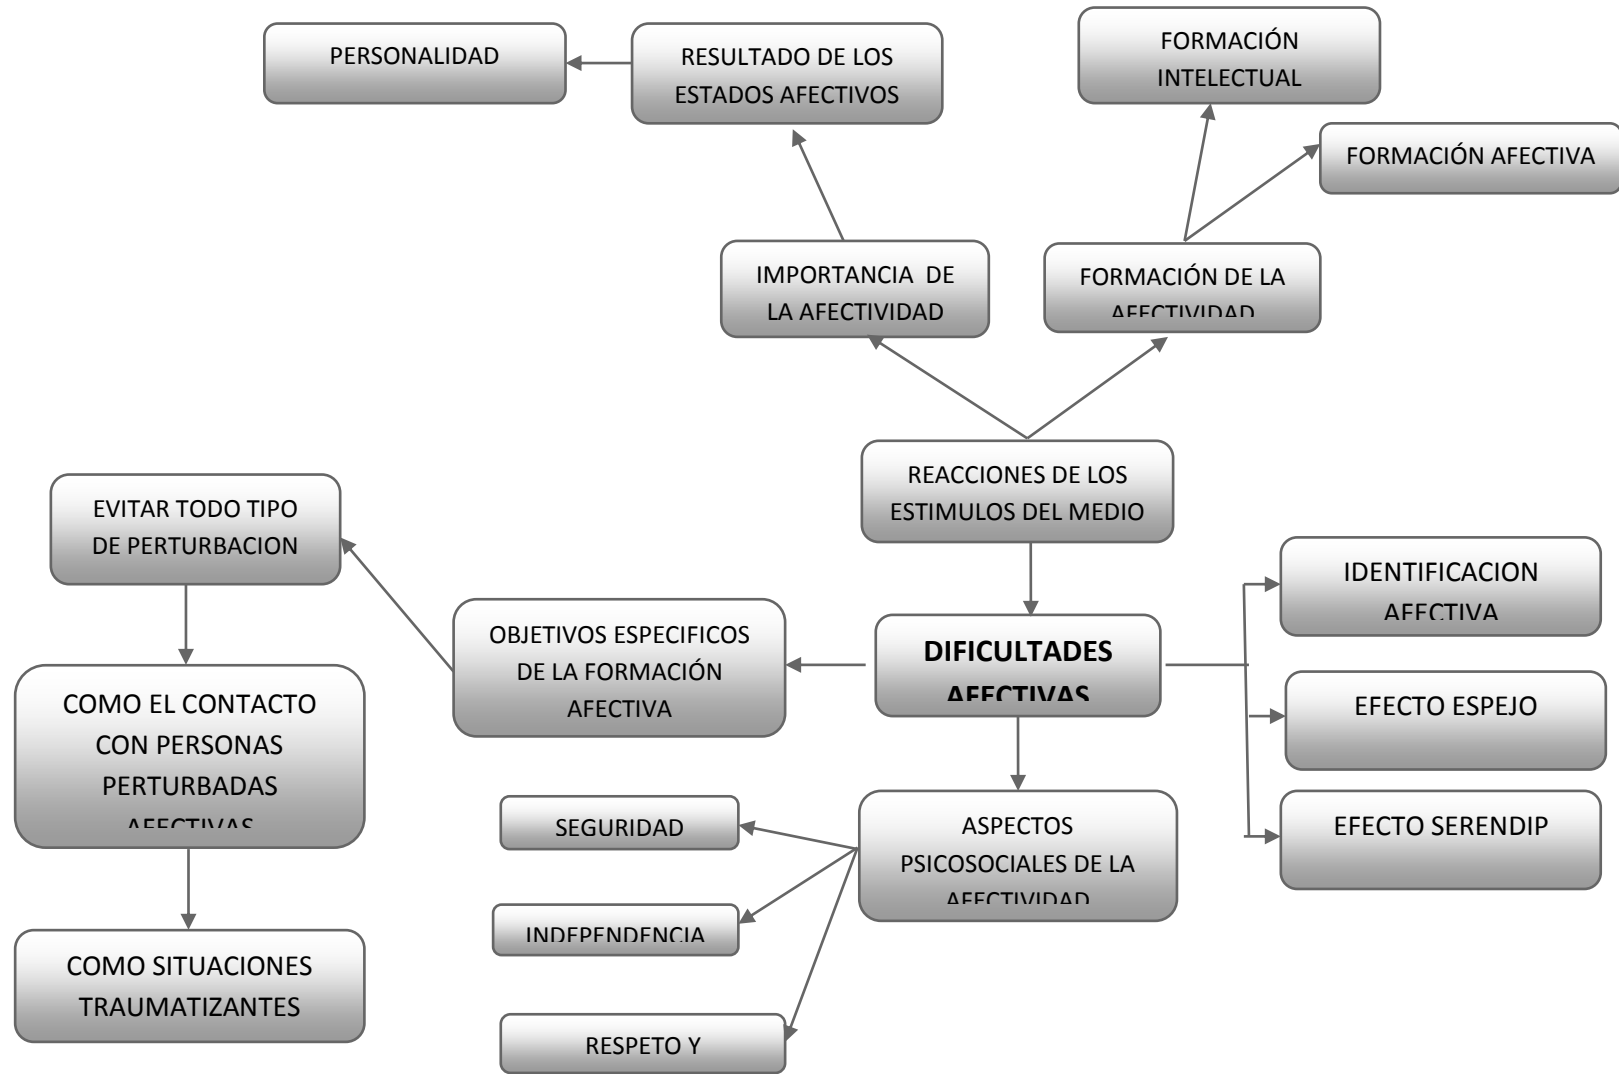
PERSONALIDAD

RESULTADO DE LOS ESTADOS AFECTIVOS

FORMACIÓN INTELECTUAL

FORMACIÓN AFECTIVA

IMPORTANCIA DE LA AFECTIVIDAD

FORMACIÓN DE LA AFECTIVIDAD

REACCIONES DE LOS ESTIMULOS DEL MEDIO

EVITAR TODO TIPO DE PERTURBACION

OBJETIVOS ESPECIFICOS DE LA FORMACIÓN AFECTIVA

DIFICULTADES AFECTIVAS

IDENTIFICACION AFECTIVA

EFECTO ESPEJO

EFECTO SERENDIP

COMO EL CONTACTO CON PERSONAS PERTURBADAS AFECTIVAS

SEGURIDAD

ASPECTOS PSICOSOCIALES DE LA AFECTIVIDAD

INDEPENDENCIA

COMO SITUACIONES TRAUMATIZANTES

RESPETO Y